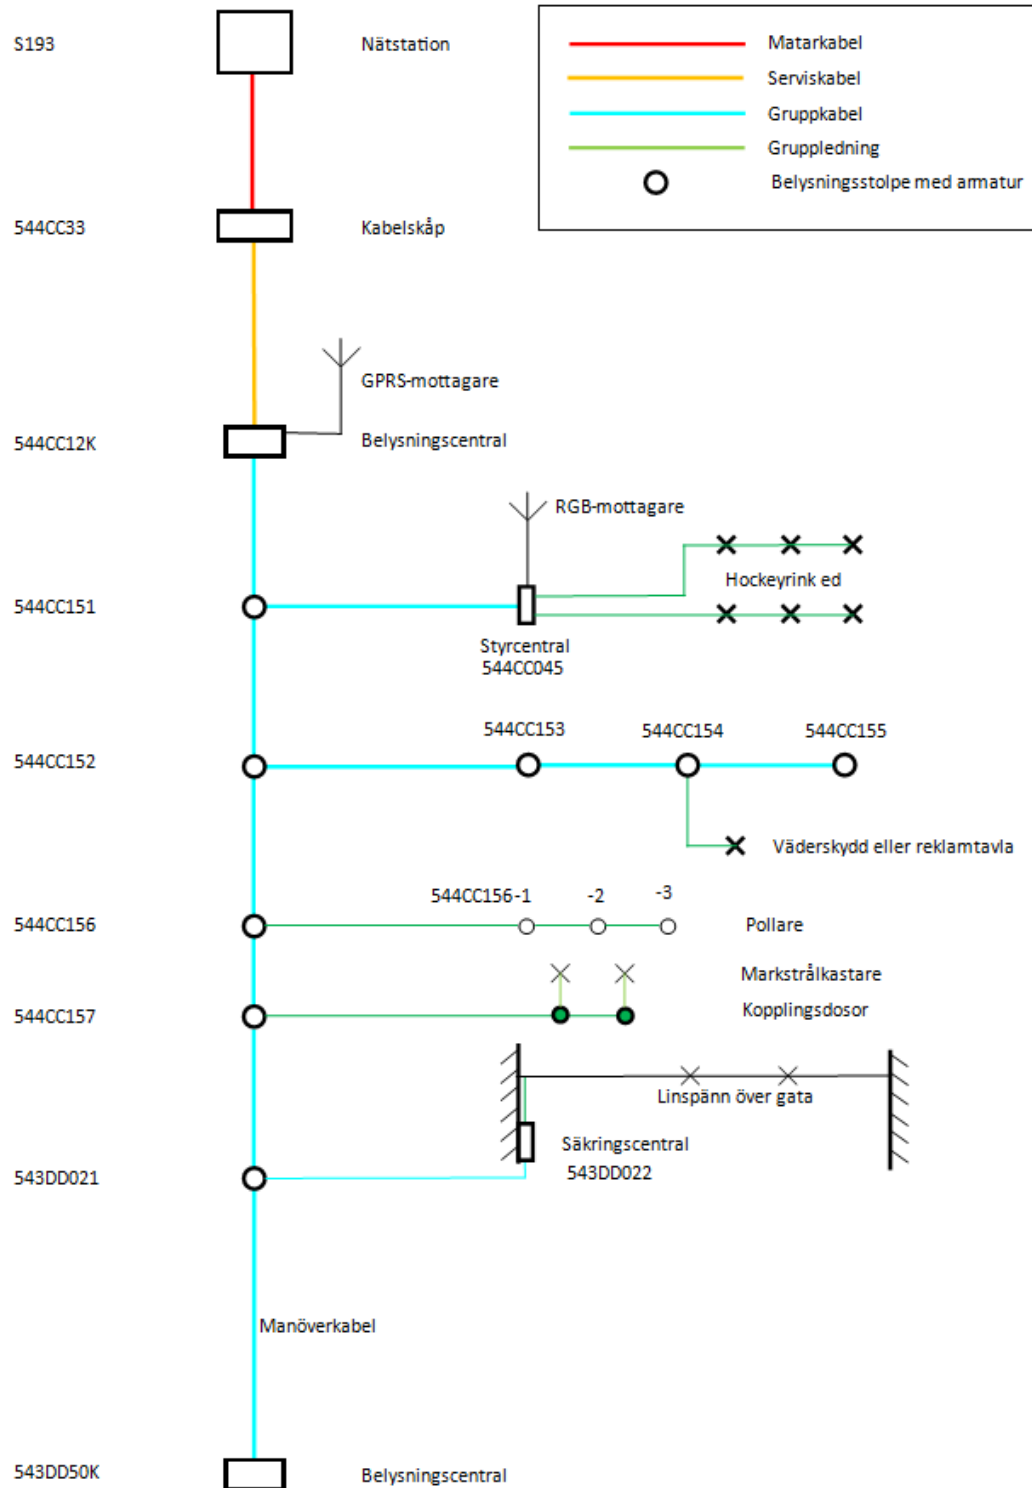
S193 Nätstation

Matarkabel
Serviskabel
Gruppkabel
Gruppledning
Belysningsstolpe med armatur

544CC33 Kabelskåp

GPRS-mottagare

544CC12K Belysningscentral

RGB-mottagare

Hockeyrink ed

544CC151

Styrcentral
544CC045

544CC153 544CC154 544CC155

544CC152

Väderskydd eller reklamtavla

544CC156-1 -2 -3

544CC156 Pollare

Markstrålkastare

544CC157 Kopplingsdosor

Linspänn över gata

Säkringscentral
543DD022

543DD021

Manöverkabel

543DD50K Belysningscentral